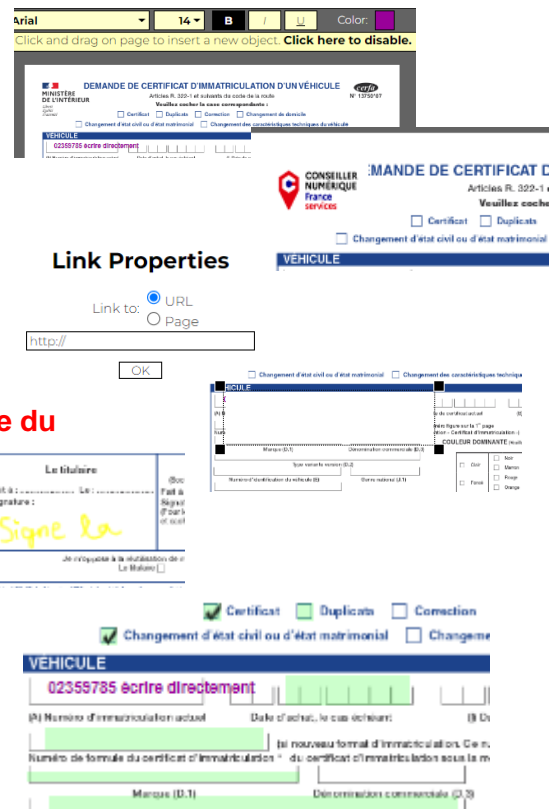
Arial 14 B I U Color:
Click and drag on page to insert a new object. Click here to disable.

MINISTÈRE DE L'INTÉRIEUR
DEMANDE DE CERTIFICAT D'IMMATRICULATION D'UN VÉHICULE
Articles R. 322-1 et suivants du code de la route
Veuillez cocher la case correspondante :
cerfa
N° 13750*07
Certificat Duplicata Correction Changement de domicile
Changement d'état civil ou d'état matrimonial Changement des caractéristiques techniques du véhicule
VÉHICULE
02359785 ecrire directement

CONSEILLER NUMÉRIQUE France services
EMANDE DE CERTIFICAT D
Articles R. 322-1
Veuillez coche
Certificat Duplicata
Changement d'état civil ou d'état matrimonial
VÉHICULE

Link Properties
Link to: URL
Page
http://
OK

e du

Changement d'état civil ou d'état matrimonial Changement des caractéristiques technique
VÉHICULE
Marque (D.1) Dénomination commerciale (D.3)
Type variante version (D.2)
Numéro d'identification du véhicule (E) Genre national (J.1)
COULEUR DOMINANTE
Noir Marron Rouge Orange
Gris Foncé

Le titulaire
Signature :
Signe la
Je m'oppose à la réutilisation de
Le titulaire

Certificat Duplicata Correction
Changement d'état civil ou d'état matrimonial Changeme
VÉHICULE
02359785 écrire directement
(A) Numéro d'immatriculation actuel Date d'achat, le cas échéant
(si nouveau format d'immatriculation. Ce n
Numéro de formule du certificat d'immatriculation * du certificat d'immatriculation sous la m
Marque (D.1) Dénomination commerciale (D.3)